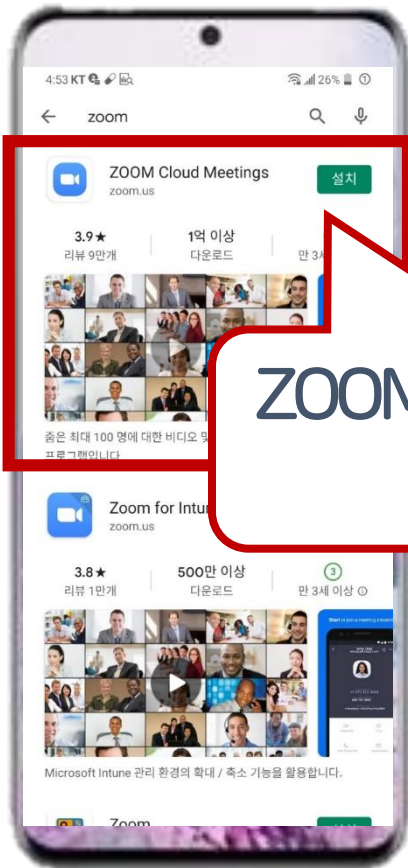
4:53 KT 26%

zoom

ZOOM Cloud Meetings
zoom.us
설치

3.9★
리뷰 9만개

1억 이상
다운로드

만 3세 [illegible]

줌은 최대 100 명에 대한 비디오 및 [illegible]
프로그램입니다

ZOOM

Zoom for Intun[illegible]
zoom.us

3.8★
리뷰 1만개

500만 이상
다운로드

3
만 3세 이상

Microsoft Intune 관리 환경의 확대 / 축소 기능을 활용합니다.

Zoom